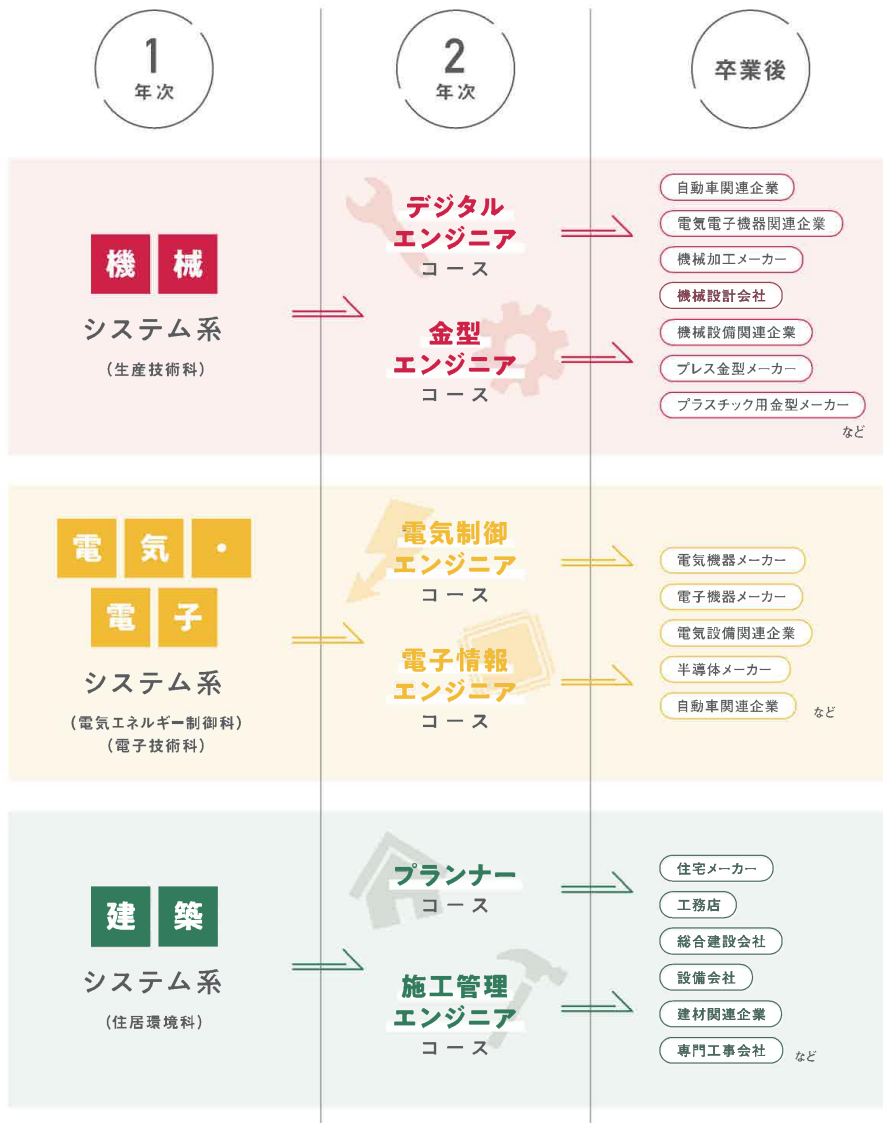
1
年次

2
年次

卒業後

機 械
システム系
（生産技術科）

デジタル
エンジニア
コース

金型
エンジニア
コース

自動車関連企業
電気電子機器関連企業
機械加工メーカー
機械設計会社
機械設備関連企業
プレス金型メーカー
プラスチック用金型メーカー
など

電 気 ・
電 子
システム系
（電気エネルギー制御科）
（電子技術科）

電気制御
エンジニア
コース

電子情報
エンジニア
コース

電気機器メーカー
電子機器メーカー
電気設備関連企業
半導体メーカー
自動車関連企業
など

建 築
システム系
（住居環境科）

プランナー
コース

施工管理
エンジニア
コース

住宅メーカー
工務店
総合建設会社
設備会社
建材関連企業
専門工事会社
など